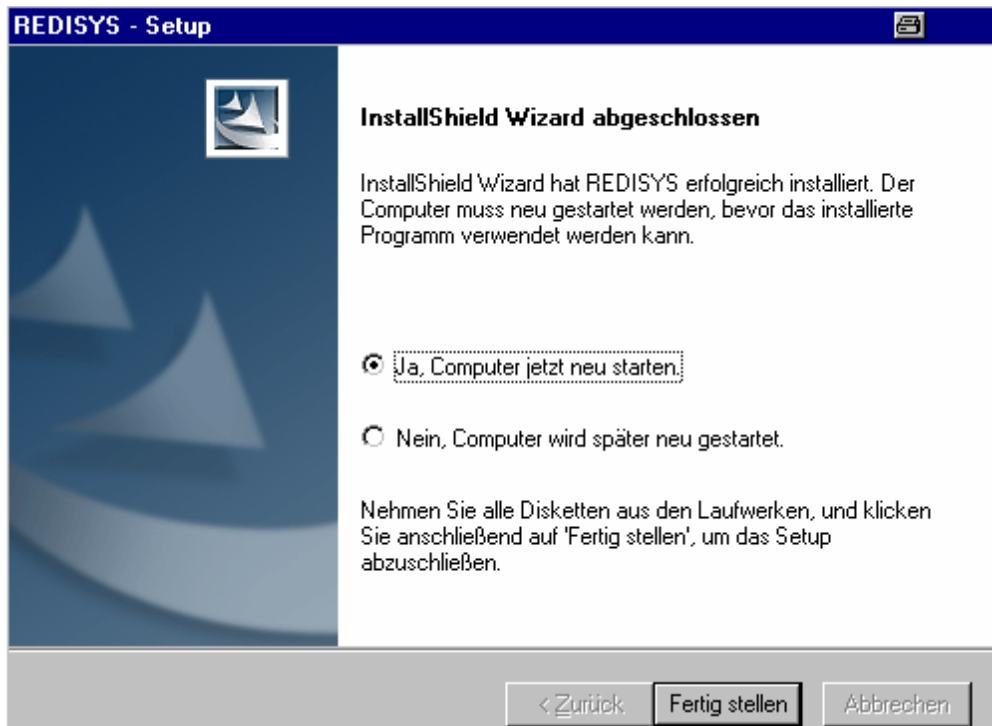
REDISYS - Setup

InstallShield Wizard abgeschlossen

InstallShield Wizard hat REDISYS erfolgreich installiert. Der Computer muss neu gestartet werden, bevor das installierte Programm verwendet werden kann.

Ja, Computer jetzt neu starten.

Nein, Computer wird später neu gestartet.

Nehmen Sie alle Disketten aus den Laufwerken, und klicken Sie anschließend auf 'Fertig stellen', um das Setup abzuschließen.

< Zurück

Fertig stellen

Abbrechen